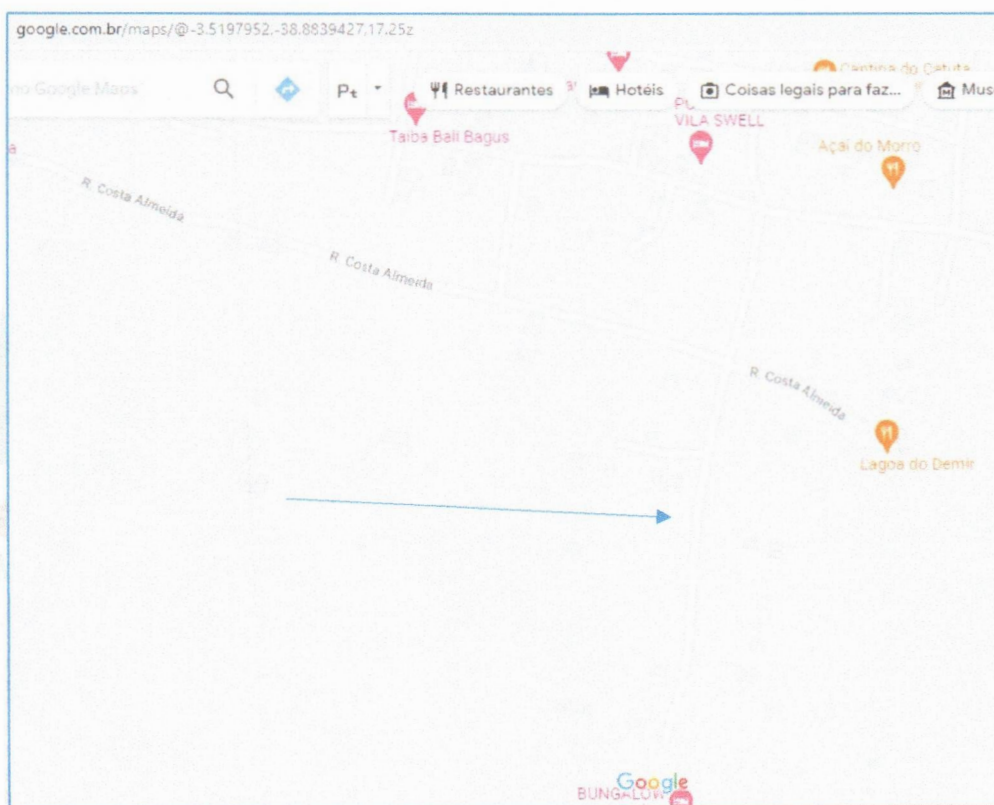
google.com.br/maps/@-3.5197952,-38.8839427,17.25z

no Google Maps

Pt

Restaurantes

Hotéis

Coisas legais para faz...

Mus

Cantina do Catuta

Taiba Bali Bagus

PU
VILA SWELL

Açaí do Morro

a

R. Costa Almeida

R. Costa Almeida

R. Costa Almeida

Lagoa do Demir

Google

BUNGALOW